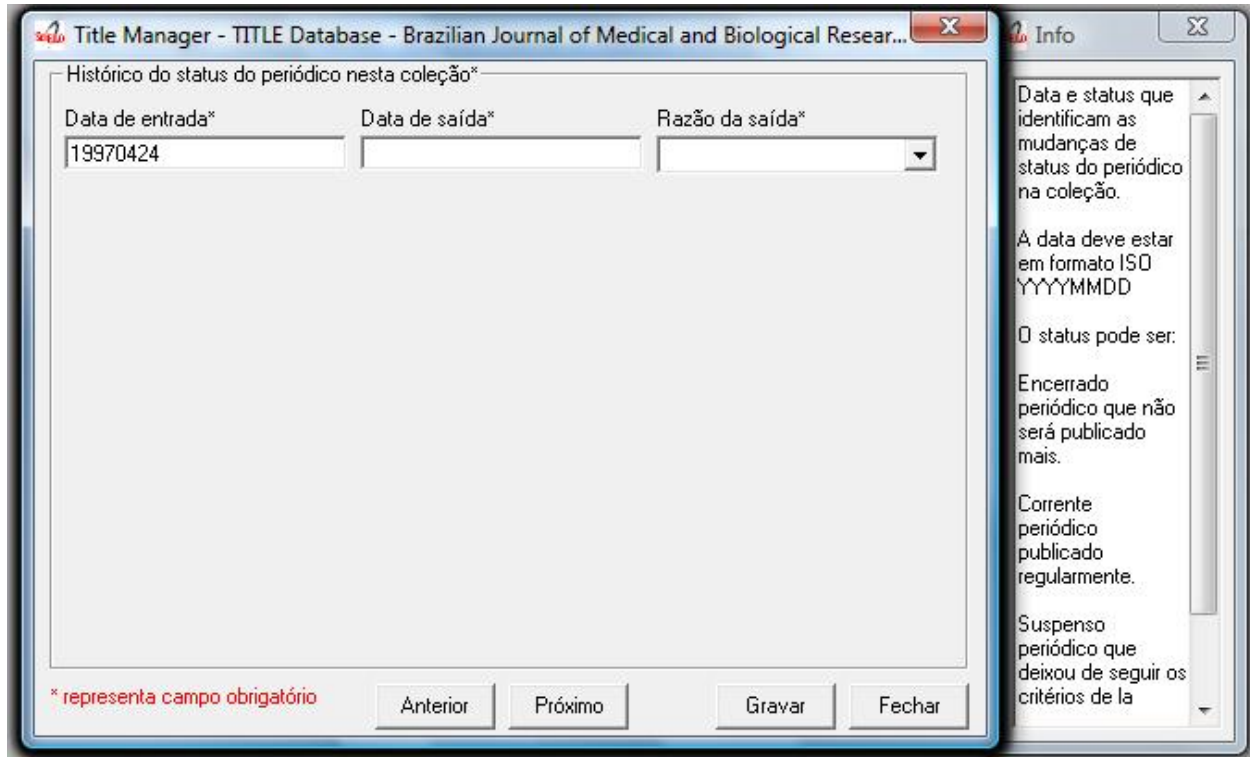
Title Manager - TITLE Database - Brazilian Journal of Medical and Biological Resear...

Histórico do status do periódico nesta coleção*

Data de entrada*
19970424

Data de saída*

Razão da saída*

* representa campo obrigatório

Anterior

Próximo

Gravar

Fechar

Info

Data e status que identificam as mudanças de status do periódico na coleção.

A data deve estar em formato ISO YYYYMMDD

O status pode ser:

Encerrado periódico que não será publicado mais.

Corrente periódico publicado regularmente.

Suspenso periódico que deixou de seguir os critérios de la